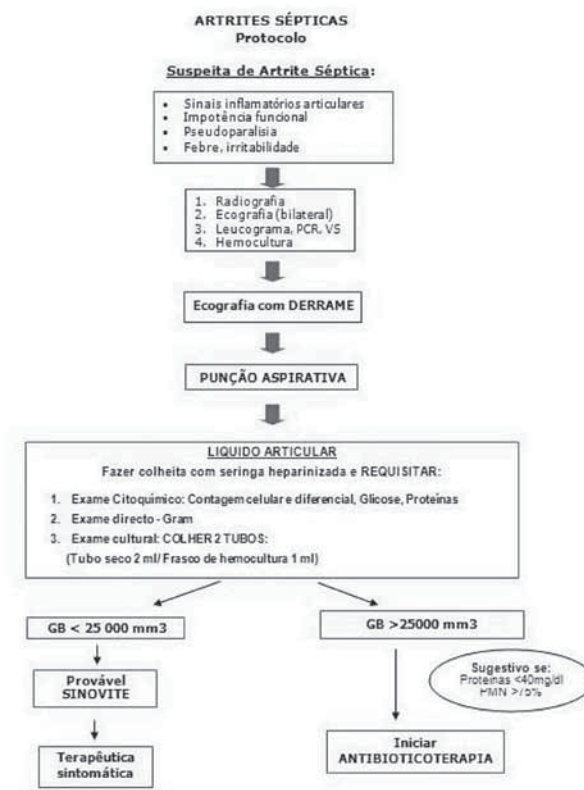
ARTRITES SÉPTICAS
Protocolo

Suspeita de Artrite Séptica:

- Sinais inflamatórios articulares
- Impotência funcional
- Pseudoparalisia
- Febre, irritabilidade

1. Radiografia
2. Ecografia (bilateral)
3. Leucograma, PCR, VS
4. Hemocultura

Ecografia com DERRAME

PUNÇÃO ASPIRATIVA

LIQUIDO ARTICULAR
Fazer colheita com seringa heparinizada e REQUISITAR:

1. Exame Citoquímico: Contagem celular e diferencial, Glicose, Proteinas
2. Exame directo - Gram
3. Exame cultural: COLHER 2 TUBOS:
(Tubo seco 2 ml/ Frasco de hemocultura 1 ml)

GB < 25 000 mm3

GB >25000 mm3

Sugestivo se:
Proteinas <40mg/dl
PMN >75%

Provável SINOVITE

Terapêutica sintomática

Iniciar ANTIBIOTICOTERAPIA